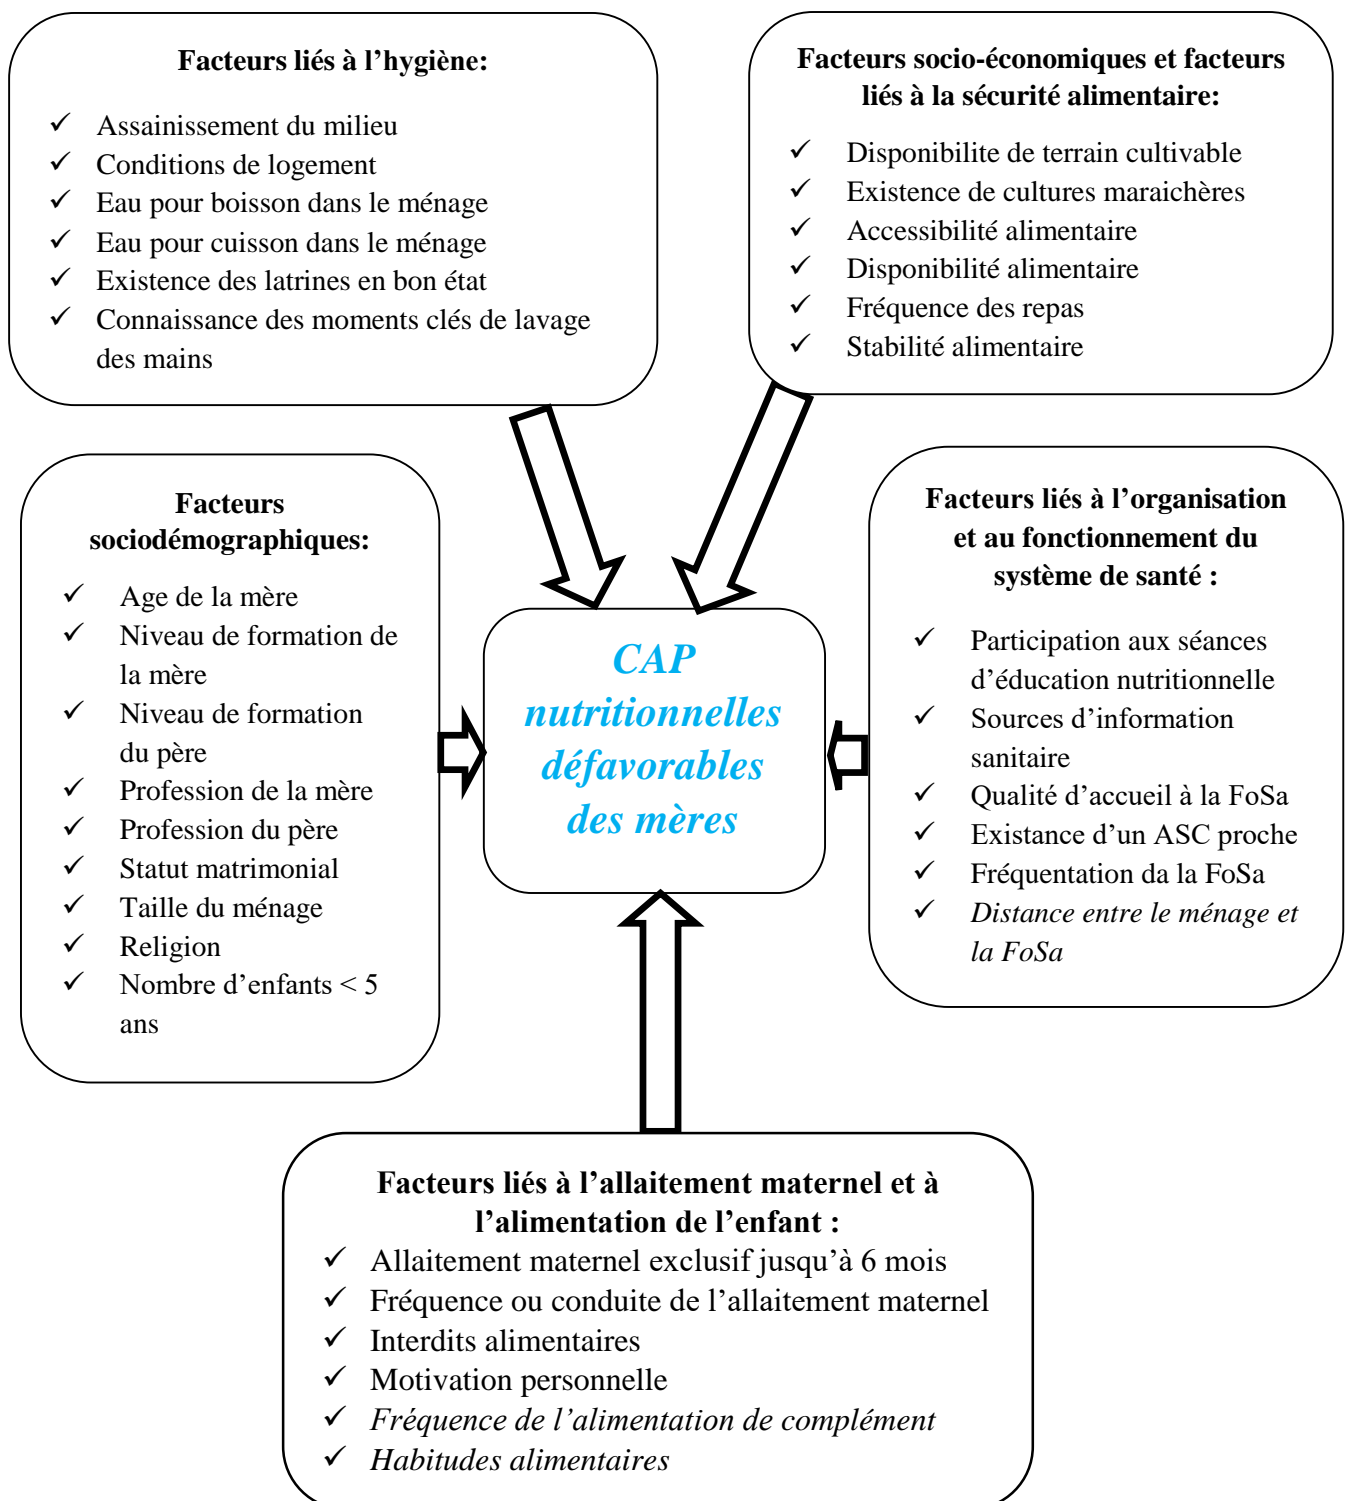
**Facteurs liés à l'hygiène:**

✓ Assainissement du milieu
✓ Conditions de logement
✓ Eau pour boisson dans le ménage
✓ Eau pour cuisson dans le ménage
✓ Existence des latrines en bon état
✓ Connaissance des moments clés de lavage des mains

**Facteurs socio-économiques et facteurs liés à la sécurité alimentaire:**

✓ Disponibilite de terrain cultivable
✓ Existence de cultures maraichères
✓ Accessibilité alimentaire
✓ Disponibilité alimentaire
✓ Fréquence des repas
✓ Stabilité alimentaire

**Facteurs sociodémographiques:**

✓ Age de la mère
✓ Niveau de formation de la mère
✓ Niveau de formation du père
✓ Profession de la mère
✓ Profession du père
✓ Statut matrimonial
✓ Taille du ménage
✓ Religion
✓ Nombre d'enfants < 5 ans

*CAP nutritionnelles défavorables des mères*

**Facteurs liés à l'organisation et au fonctionnement du système de santé :**

✓ Participation aux séances d'éducation nutritionnelle
✓ Sources d'information sanitaire
✓ Qualité d'accueil à la FoSa
✓ Existance d'un ASC proche
✓ Fréquentation da la FoSa
✓ *Distance entre le ménage et la FoSa*

**Facteurs liés à l'allaitement maternel et à l'alimentation de l'enfant :**

✓ Allaitement maternel exclusif jusqu'à 6 mois
✓ Fréquence ou conduite de l'allaitement maternel
✓ Interdits alimentaires
✓ Motivation personnelle
✓ *Fréquence de l'alimentation de complément*
✓ *Habitudes alimentaires*